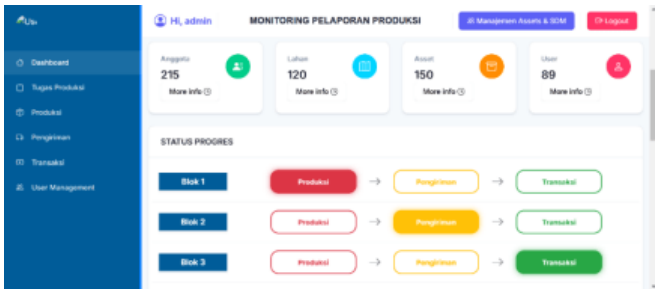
Ua

Dashboard
Tugas Produksi
Produksi
Pengiriman
Transaksi
User Management

Hi, admin
MONITORING PELAPORAN PRODUKSI
Manajemen Assets & SDM
Logout

Anggota
215
More info

Lahan
120
More info

Asset
150
More info

User
89
More info

STATUS PROGRES

Blok 1
Produksi
→
Pengiriman
→
Transaksi

Blok 2
Produksi
→
Pengiriman
→
Transaksi

Blok 3
Produksi
→
Pengiriman
→
Transaksi